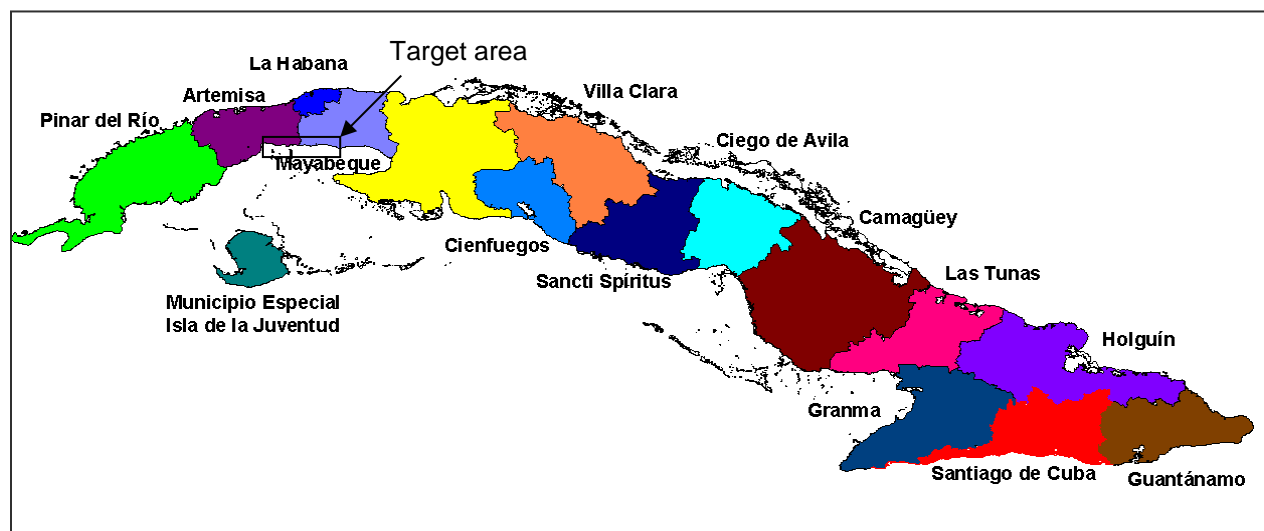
Target area

La Habana

Artemisa

Pinar del Río

Mayabeque

Villa Clara

Ciego de Avila

Camagüey

Cienfuegos

Sancti Spíritus

Las Tunas

Municipio Especial
Isla de la Juventud

Holguín

Granma

Santiago de Cuba

Guantánamo